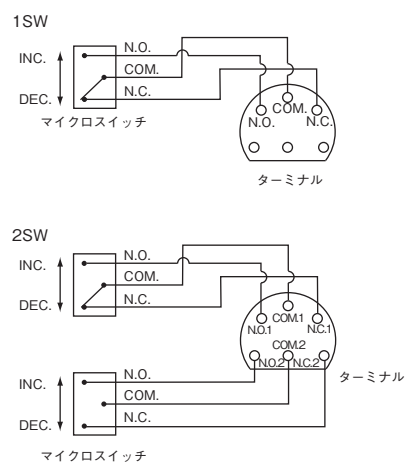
1SW

INC.

DEC.

N.O.

COM.

N.C.

マイクロスイッチ

COM.

N.O.

N.C.

ターミナル

2SW

INC.

DEC.

N.O.

COM.

N.C.

COM.1

N.O.1

N.C.1

COM.2

N.O.2

N.C.2

ターミナル

INC.

DEC.

N.O.

COM.

N.C.

マイクロスイッチ